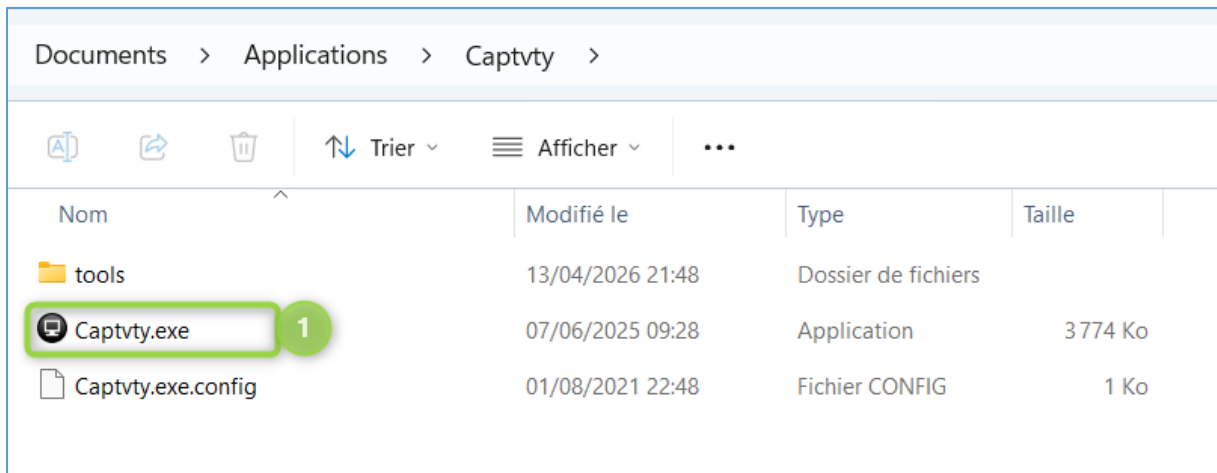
Documents > Applications > Captvty >

Trier Afficher ...

| Nom | Modifié le | Type | Taille |
|---|---|---|---|
| tools | 13/04/2026 21:48 | Dossier de fichiers | |
| Captvty.exe | 07/06/2025 09:28 | Application | 3 774 Ko |
| Captvty.exe.config | 01/08/2021 22:48 | Fichier CONFIG | 1 Ko |

1